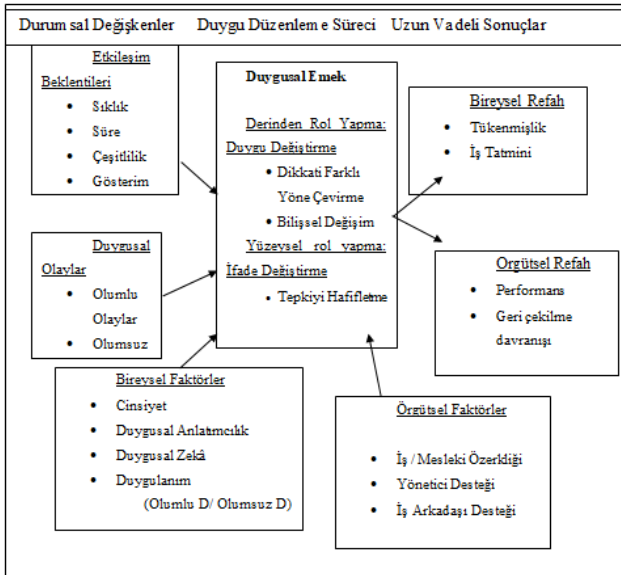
Durum sal Değişkenler Duygu Düzenlem e Süreci Uzun Va deli Sonuçlar

Etkileşim Beklentileri
- Sıklık
- Süre
- Çeşitlilik
- Gösterim

Duygusal Emek

Derinden Rol Yapma: Duygu Değiştirme
- Dikkati Farklı Yöne Çevirme
- Bilişsel Değişim

Yüzeysel rol yapma: İfade Değiştirme
- Tepkiyi Hafifletme

Bireysel Refah
- Tükenmişlik
- İş Tatmini

Duygusal Olaylar
- Olumlu Olaylar
- Olumsuz

Örgütsel Refah
- Performans
- Geri çekilme davranışı

Bireysel Faktörler
- Cinsiyet
- Duygusal Anlatımcılık
- Duygusal Zekâ
- Duygulanım (Olumlu D/ Olumsuz D)

Örgütsel Faktörler
- İş / Mesleki Özerkliği
- Yönetici Desteği
- İş Arkadaşı Desteği